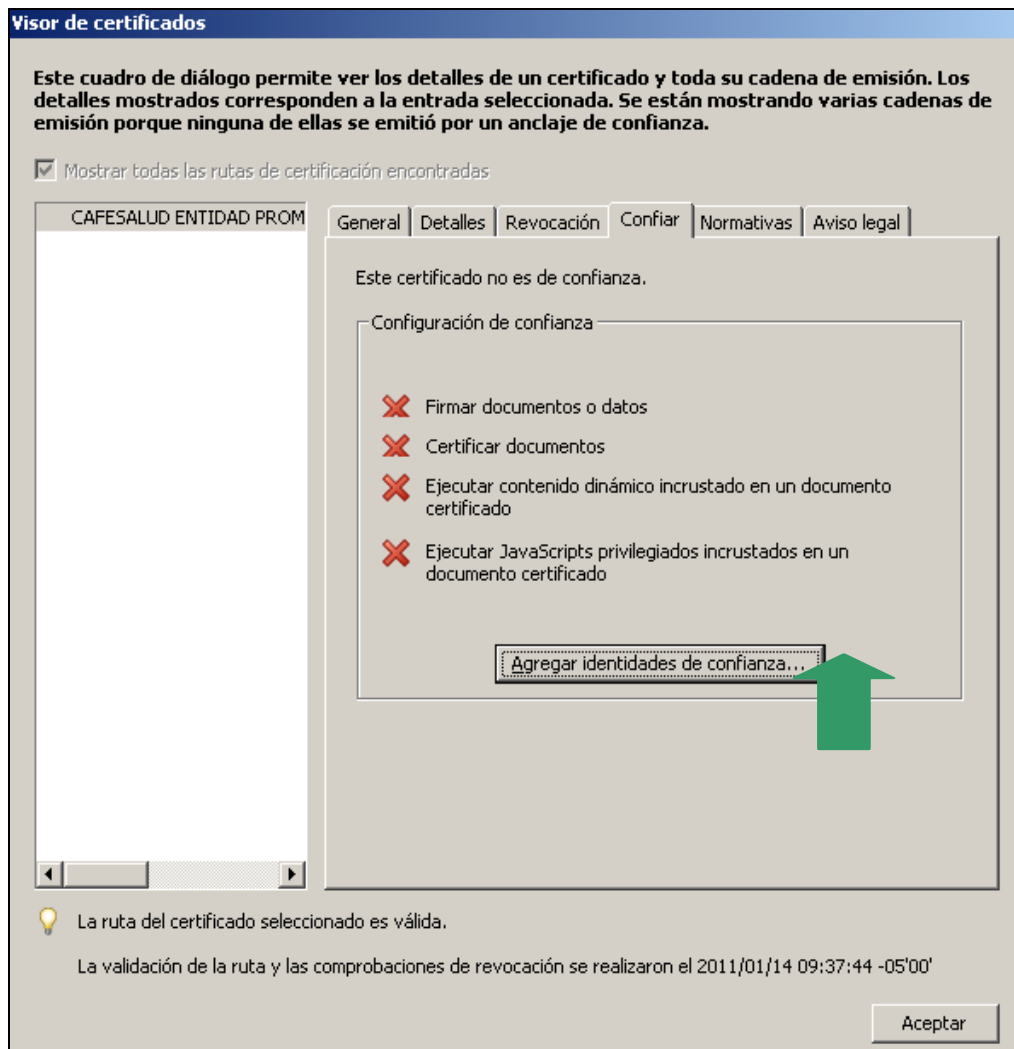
Visor de certificados

Este cuadro de diálogo permite ver los detalles de un certificado y toda su cadena de emisión. Los detalles mostrados corresponden a la entrada seleccionada. Se están mostrando varias cadenas de emisión porque ninguna de ellas se emitió por un anclaje de confianza.

Mostrar todas las rutas de certificación encontradas

CAFESALUD ENTIDAD PROM

General | Detalles | Revocación | Confiar | Normativas | Aviso legal

Este certificado no es de confianza.

Configuración de confianza

Firmar documentos o datos

Certificar documentos

Ejecutar contenido dinámico incrustado en un documento certificado

Ejecutar JavaScripts privilegiados incrustados en un documento certificado

Agregar identidades de confianza...

La ruta del certificado seleccionado es válida.

La validación de la ruta y las comprobaciones de revocación se realizaron el 2011/01/14 09:37:44 -05'00'

Aceptar